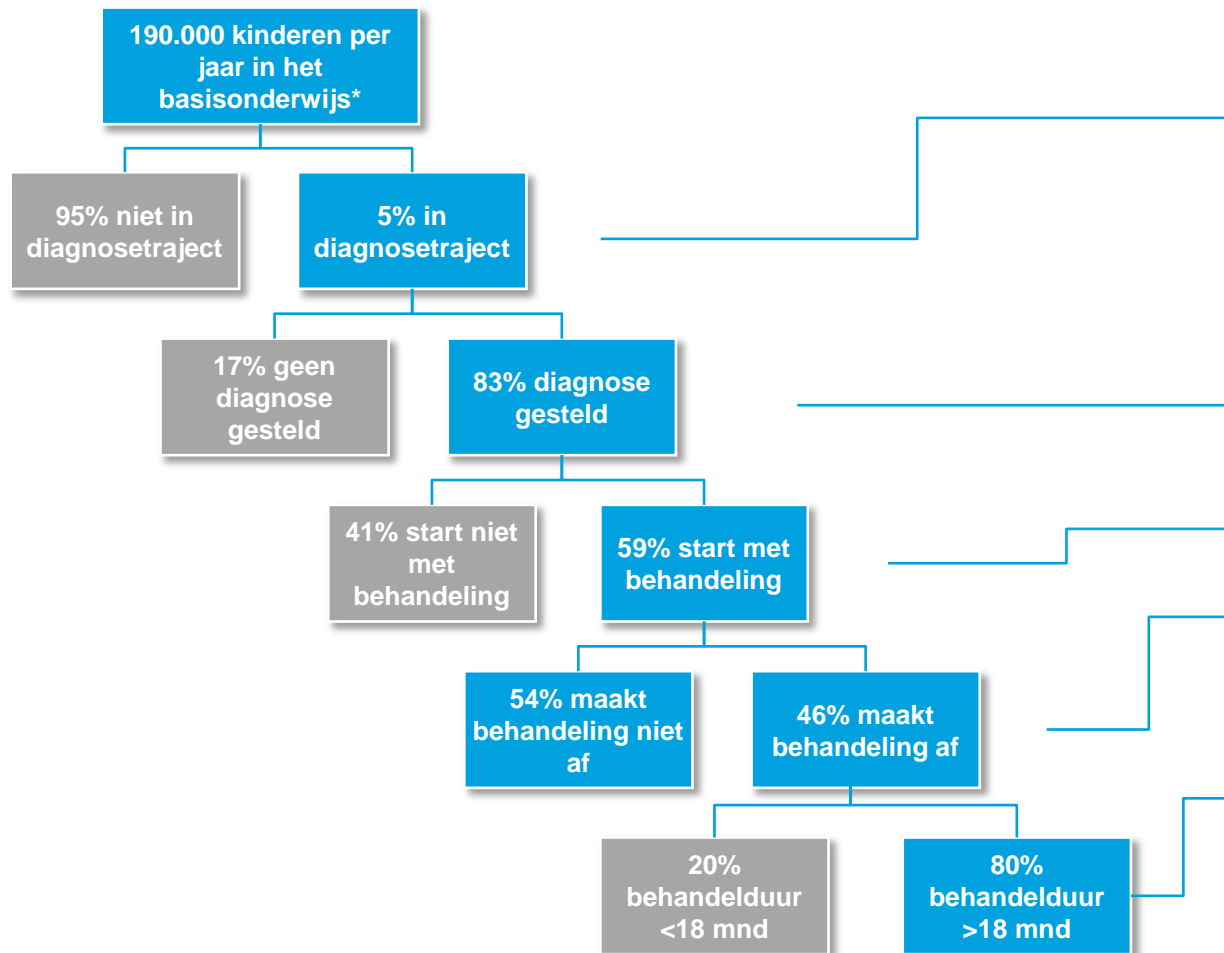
190.000 kinderen per jaar in het basisonderwijs*

95% niet in diagnosetraject

5% in diagnosetraject

17% geen diagnose gesteld

83% diagnose gesteld

41% start niet met behandeling

59% start met behandeling

54% maakt behandeling niet af

46% maakt behandeling af

20% behandelduur <18 mnd

80% behandelduur >18 mnd